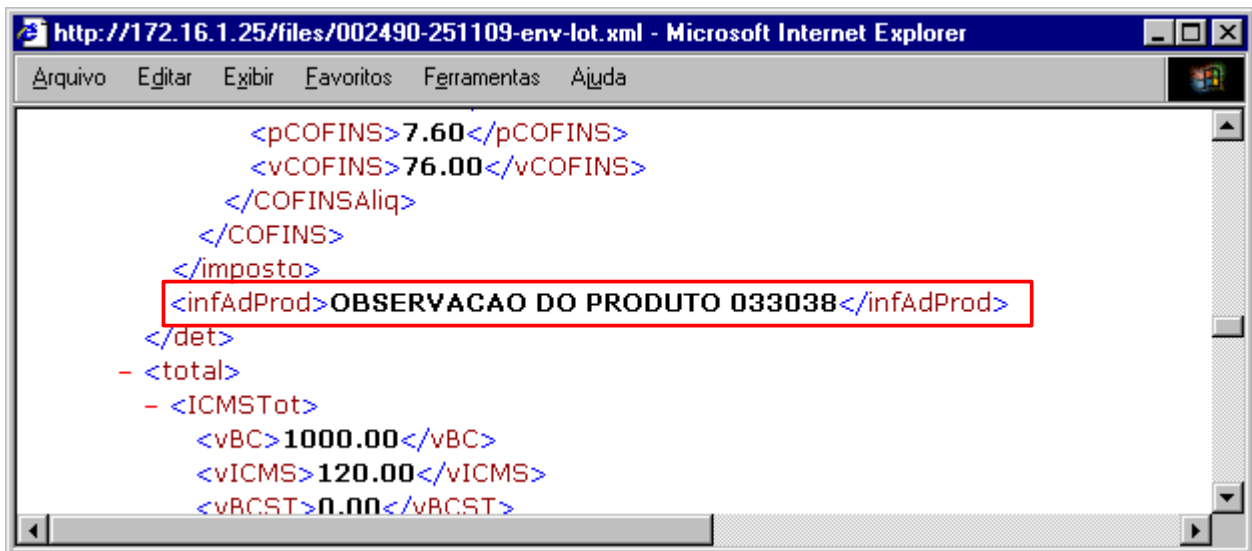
http://172.16.1.25/files/002490-251109-env-lot.xml - Microsoft Internet Explorer

Arquivo Editar Exibir Favoritos Ferramentas Ajuda

<pCOFINS>7.60</pCOFINS>
<vCOFINS>76.00</vCOFINS>
</COFINSAliq>
</COFINS>
</imposto>
<infAdProd>OBSERVACAO DO PRODUTO 033038</infAdProd>
</det>
- <total>
- <ICMSTot>
<vBC>1000.00</vBC>
<vICMS>120.00</vICMS>
<vBCST>0.00</vBCST>